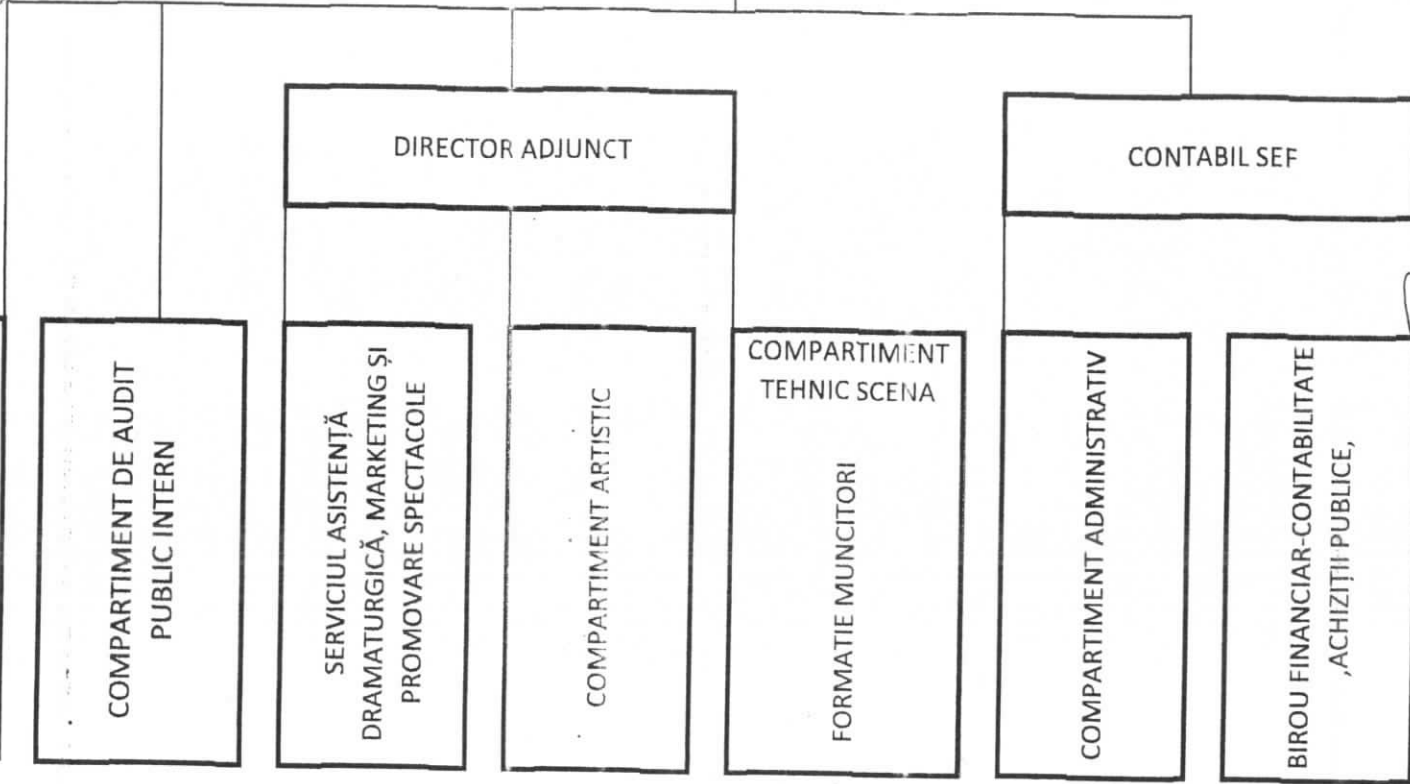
DIRECTOR ADJUNCT

CONTABIL SEF

COMPARTIMENT DE AUDIT PUBLIC INTERN

SERVICIUL ASISTENȚĂ DRAMATURGICĂ, MARKETING ȘI PROMOVARE SPECTACOLE

COMPARTIMENT ARTISTIC

COMPARTIMENT TEHNIC SCENA

FORMATIE MUNCITORI

COMPARTIMENT ADMINISTRATIV

BIROU FINANCIAR-CONTABILITATE ,ACHIZIȚII PUBLICE,